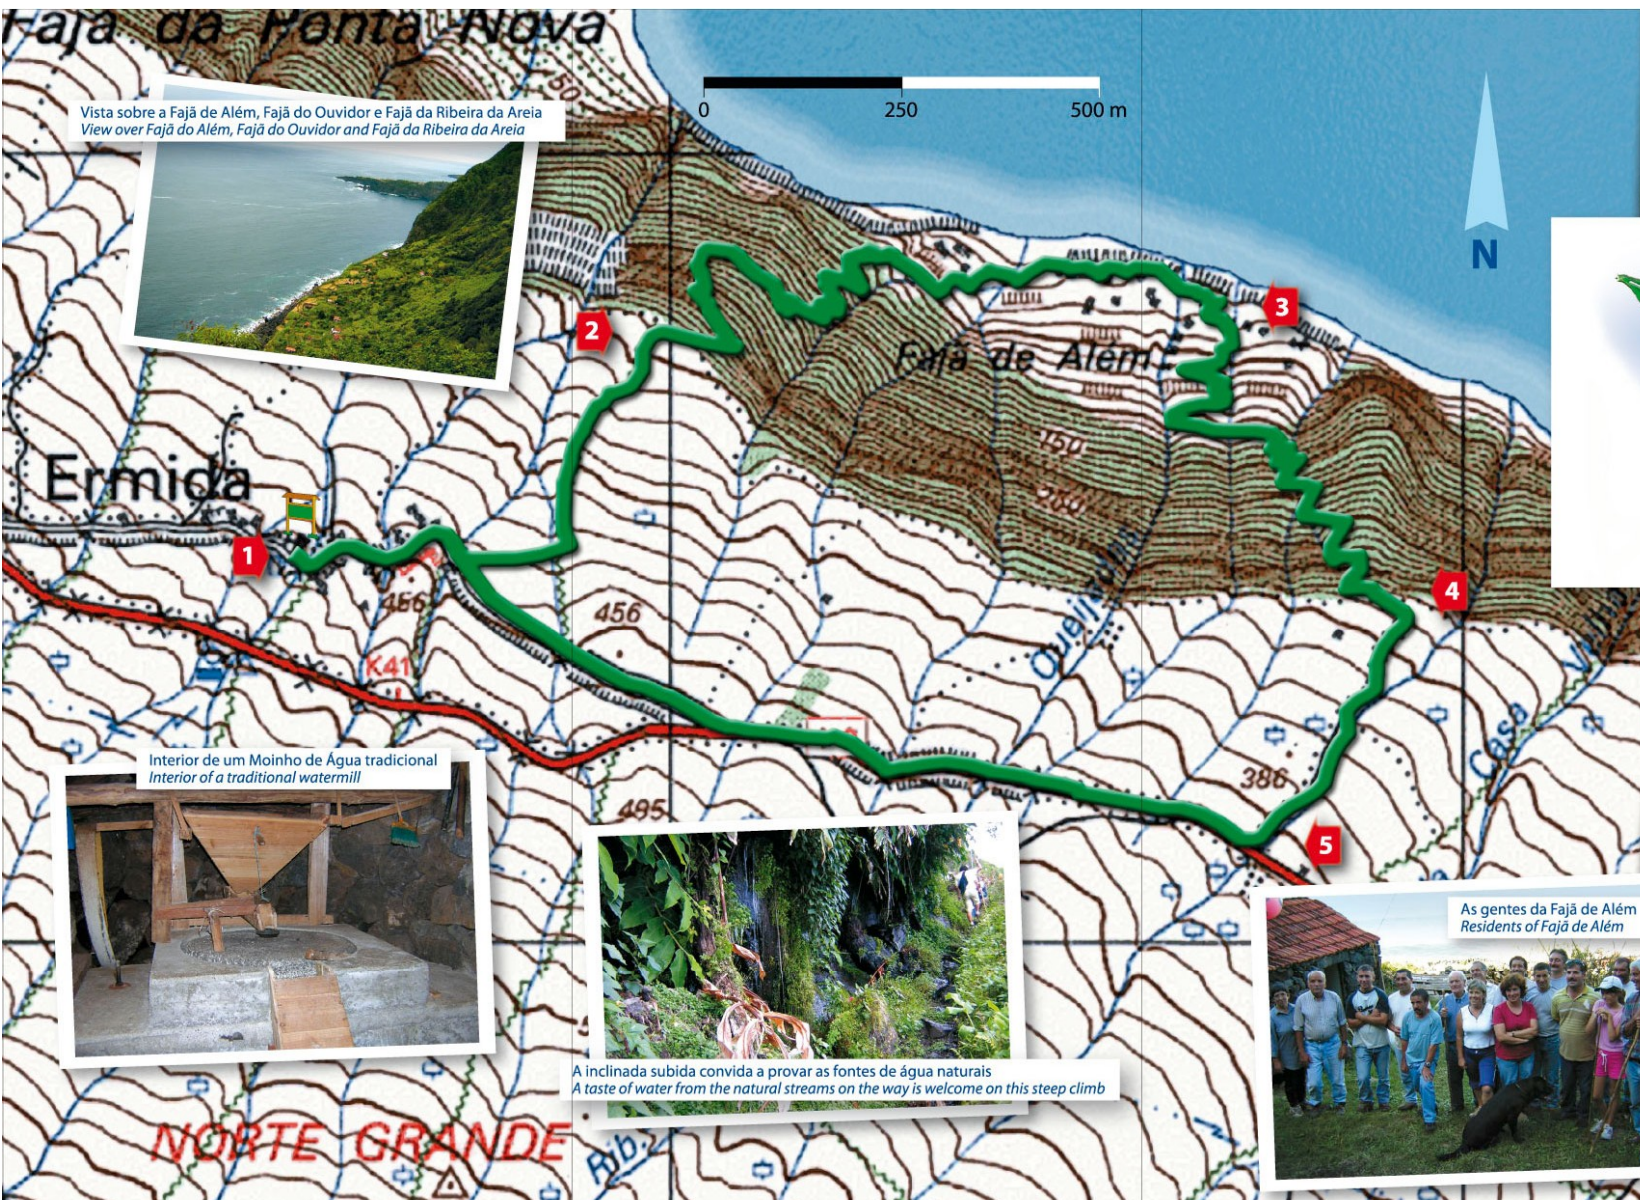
Fajã da Ponta Nova

Vista sobre a Fajã de Além, Fajã do Ouvidor e Fajã da Ribeira da Areia
View over Fajã do Além, Fajã do Ouvidor and Fajã da Ribeira da Areia

0 250 500 m

N

Ermida

Fajã de Além

1 2 3 4 5

150
200
456
456
386
495
K41

Queijo

Casa

Interior de um Moinho de Água tradicional
Interior of a traditional watermill

A inclinada subida convida a provar as fontes de água naturais
A taste of water from the natural streams on the way is welcome on this steep climb

As gentes da Fajã de Além
Residents of Fajã de Além

NORTE GRANDE

Rib.